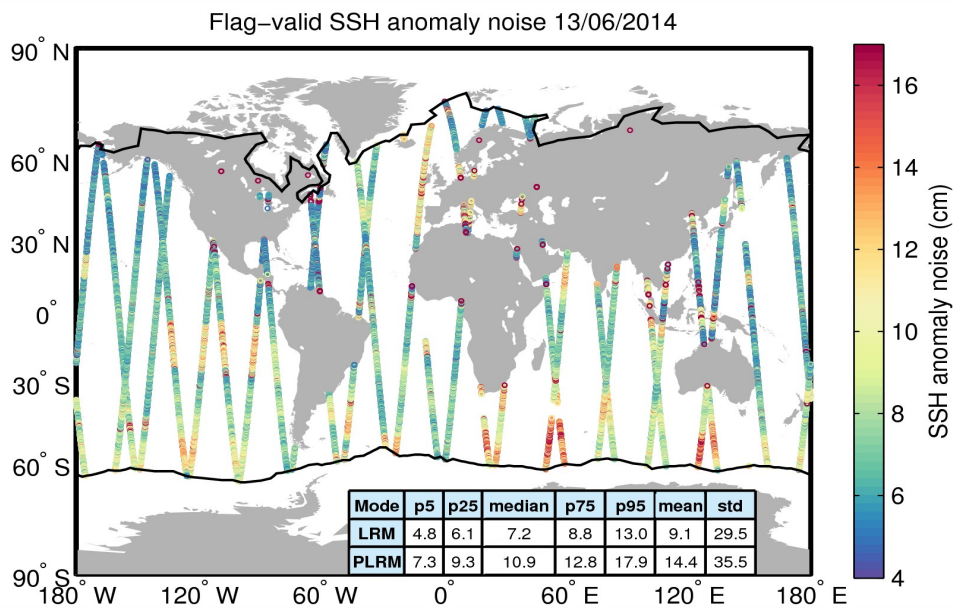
Flag-valid SSH anomaly noise 13/06/2014

90° N
60° N
30° N
0°
30° S
60° S
90° S

180° W 120° W 60° W 0° 60° E 120° E 180° E

| Mode | p5 | p25 | median | p75 | p95 | mean | std |
|---|---|---|---|---|---|---|---|
| LRM | 4.8 | 6.1 | 7.2 | 8.8 | 13.0 | 9.1 | 29.5 |
| PLRM | 7.3 | 9.3 | 10.9 | 12.8 | 17.9 | 14.4 | 35.5 |

16
14
12
10
8
6
4

SSH anomaly noise (cm)